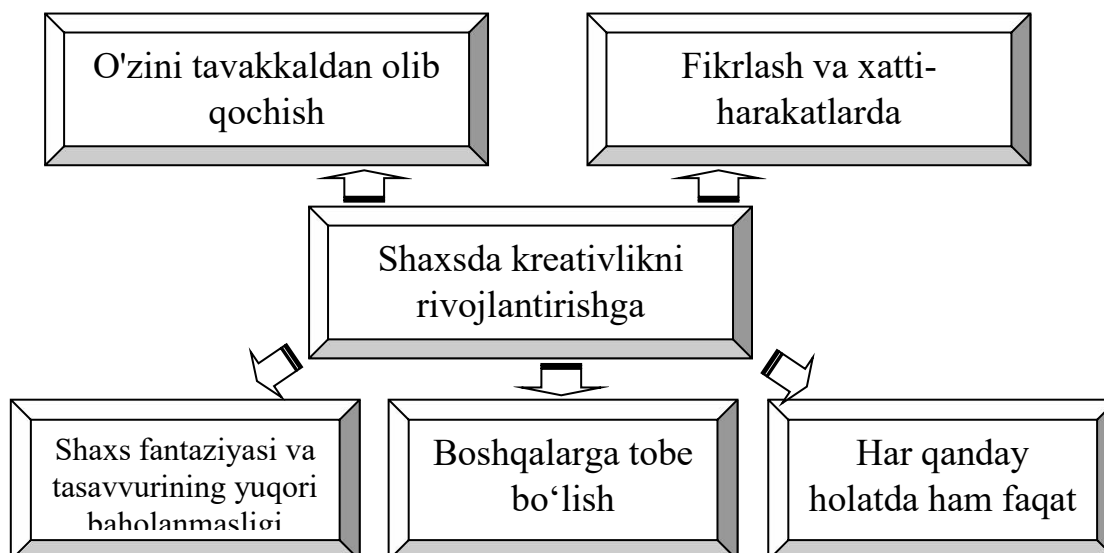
O'zini tavakkaldan olib qochish

Fikrlash va xatti-harakatlarda

Shaxsda kreativlikni rivojlantirishga

Shaxs fantaziyasi va tasavvurining yuqori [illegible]

Boshqalarga tobe bo‘lish

Har qanday holatda ham faqat